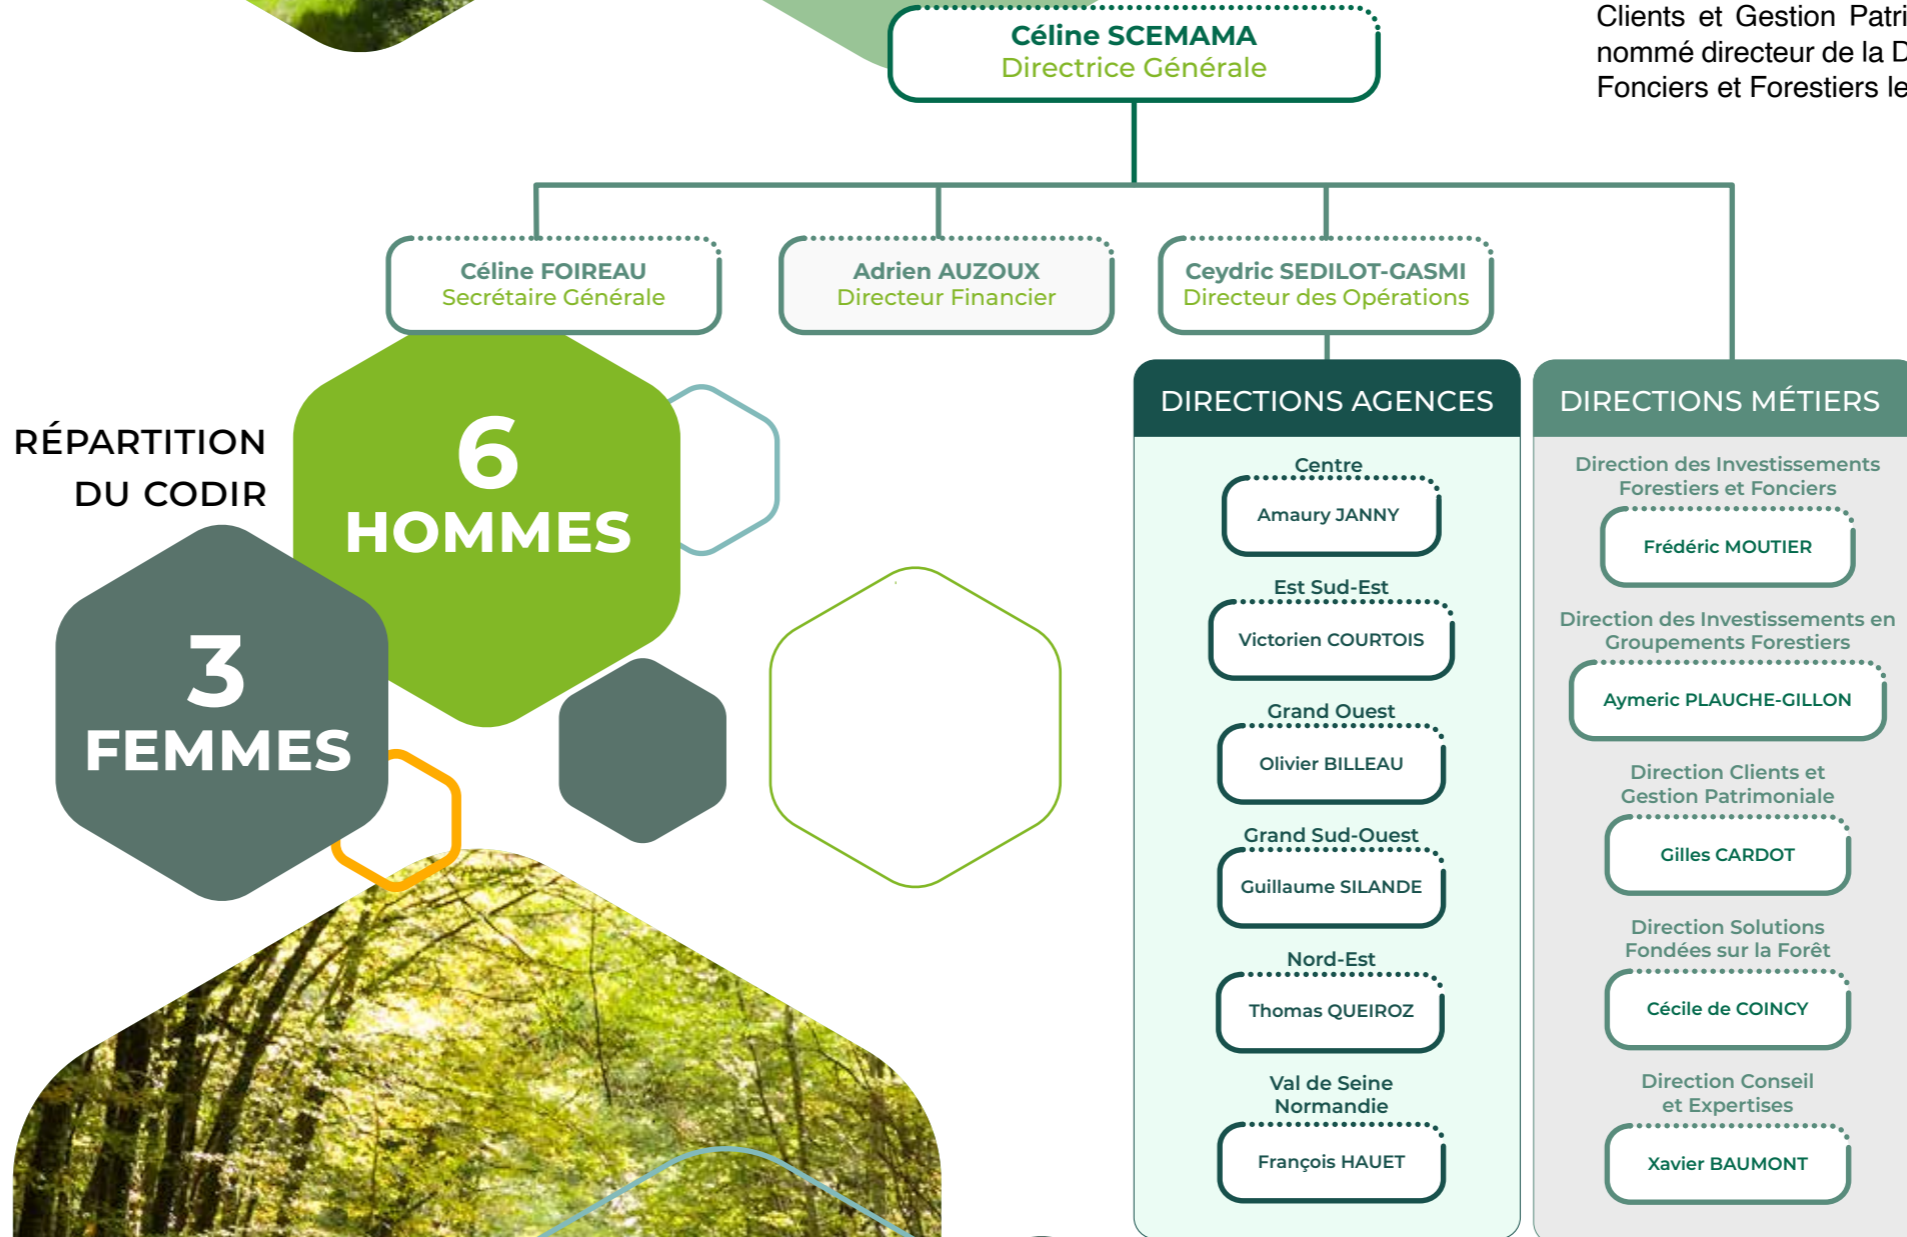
Clients et Gestion Patri
nommé directeur de la D
Fonciers et Forestiers le

Céline SCEMAMA
Directrice Générale

Céline FOIREAU
Secrétaire Générale

Adrien AUZOUX
Directeur Financier

Ceydric SEDILOT-GASMI
Directeur des Opérations

RÉPARTITION DU CODIR

6 HOMMES

3 FEMMES

DIRECTIONS AGENCES

Centre
Amaury JANNY

Est Sud-Est
Victorien COURTOIS

Grand Ouest
Olivier BILLEAU

Grand Sud-Ouest
Guillaume SILANDE

Nord-Est
Thomas QUEIROZ

Val de Seine Normandie
François HAUET

DIRECTIONS MÉTIERS

Direction des Investissements Forestiers et Fonciers
Frédéric MOUTIER

Direction des Investissements en Groupements Forestiers
Aymeric PLAUCHE-GILLON

Direction Clients et Gestion Patrimoniale
Gilles CARDOT

Direction Solutions Fondées sur la Forêt
Cécile de COINCY

Direction Conseil et Expertises
Xavier BAUMONT